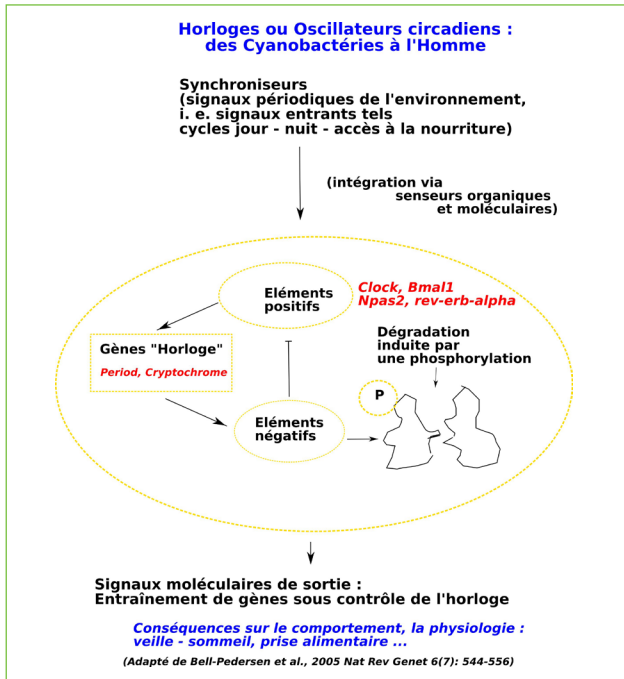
Horloges ou Oscillateurs circadiens :
des Cyanobactéries à l'Homme

Synchroniseurs
(signaux périodiques de l'environnement, i. e. signaux entrants tels cycles jour - nuit - accès à la nourriture)

(intégration via senseurs organiques et moléculaires)

Eléments positifs

Clock, Bmal1
Npas2, rev-erb-alpha

Gènes "Horloge"
Period, Cryptochrome

Dégradation induite par une phosphorylation

P

Eléments négatifs

Signaux moléculaires de sortie :
Entraînement de gènes sous contrôle de l'horloge

Conséquences sur le comportement, la physiologie :
veille - sommeil, prise alimentaire ...

(Adapté de Bell-Pedersen et al., 2005 Nat Rev Genet 6(7): 544-556)